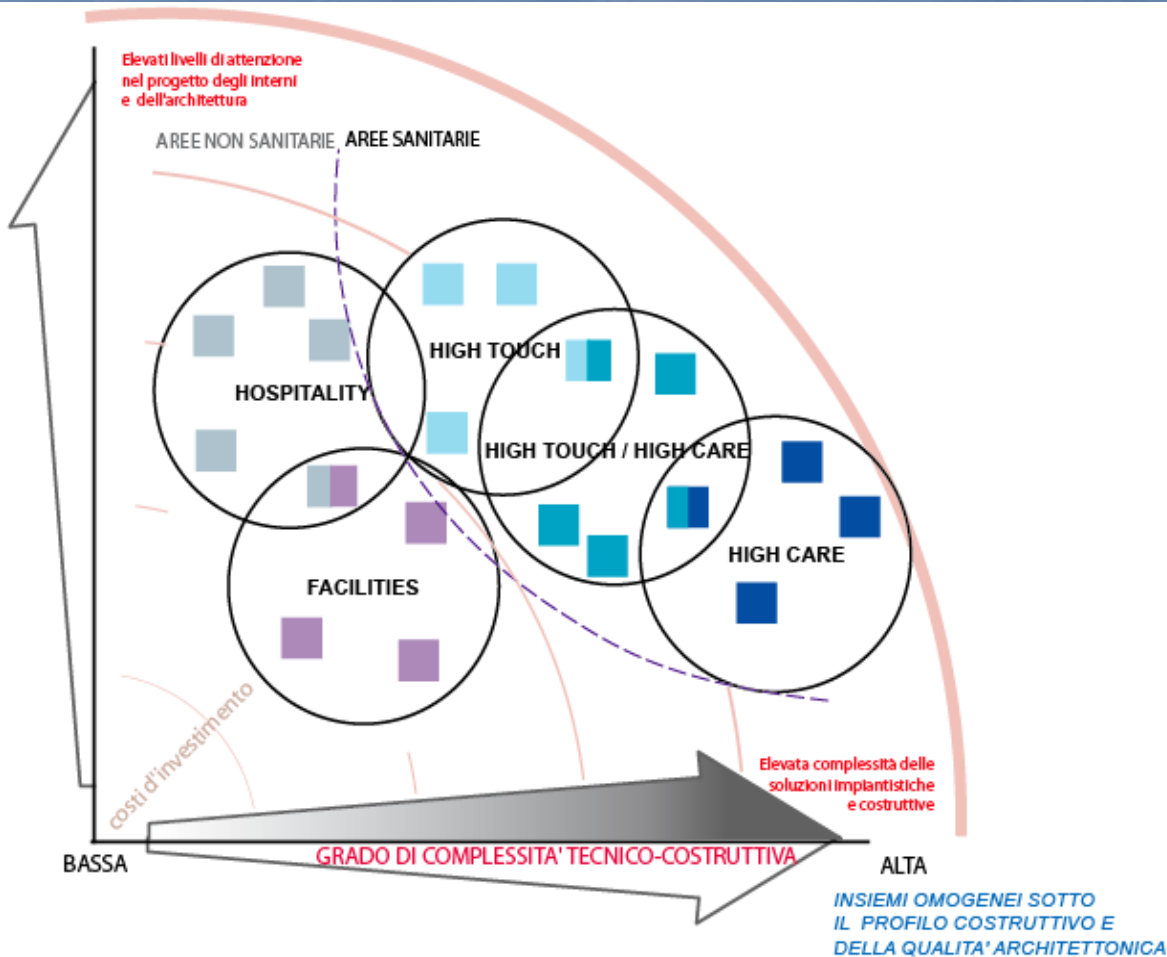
Elevati livelli di attenzione nel progetto degli interni e dell'architettura

AREE NON SANITARIE

AREE SANITARIE

HIGH TOUCH

HOSPITALITY

HIGH TOUCH / HIGH CARE

HIGH CARE

FACILITIES

costi d'investimento

Elevata complessità delle soluzioni impiantistiche e costruttive

BASSA

GRADO DI COMPLESSITA' TECNICO-COSTRUTTIVA

ALTA

INSIEMI OMOGENEI SOTTO IL PROFILO COSTRUTTIVO E DELLA QUALITA' ARCHITETTONICA